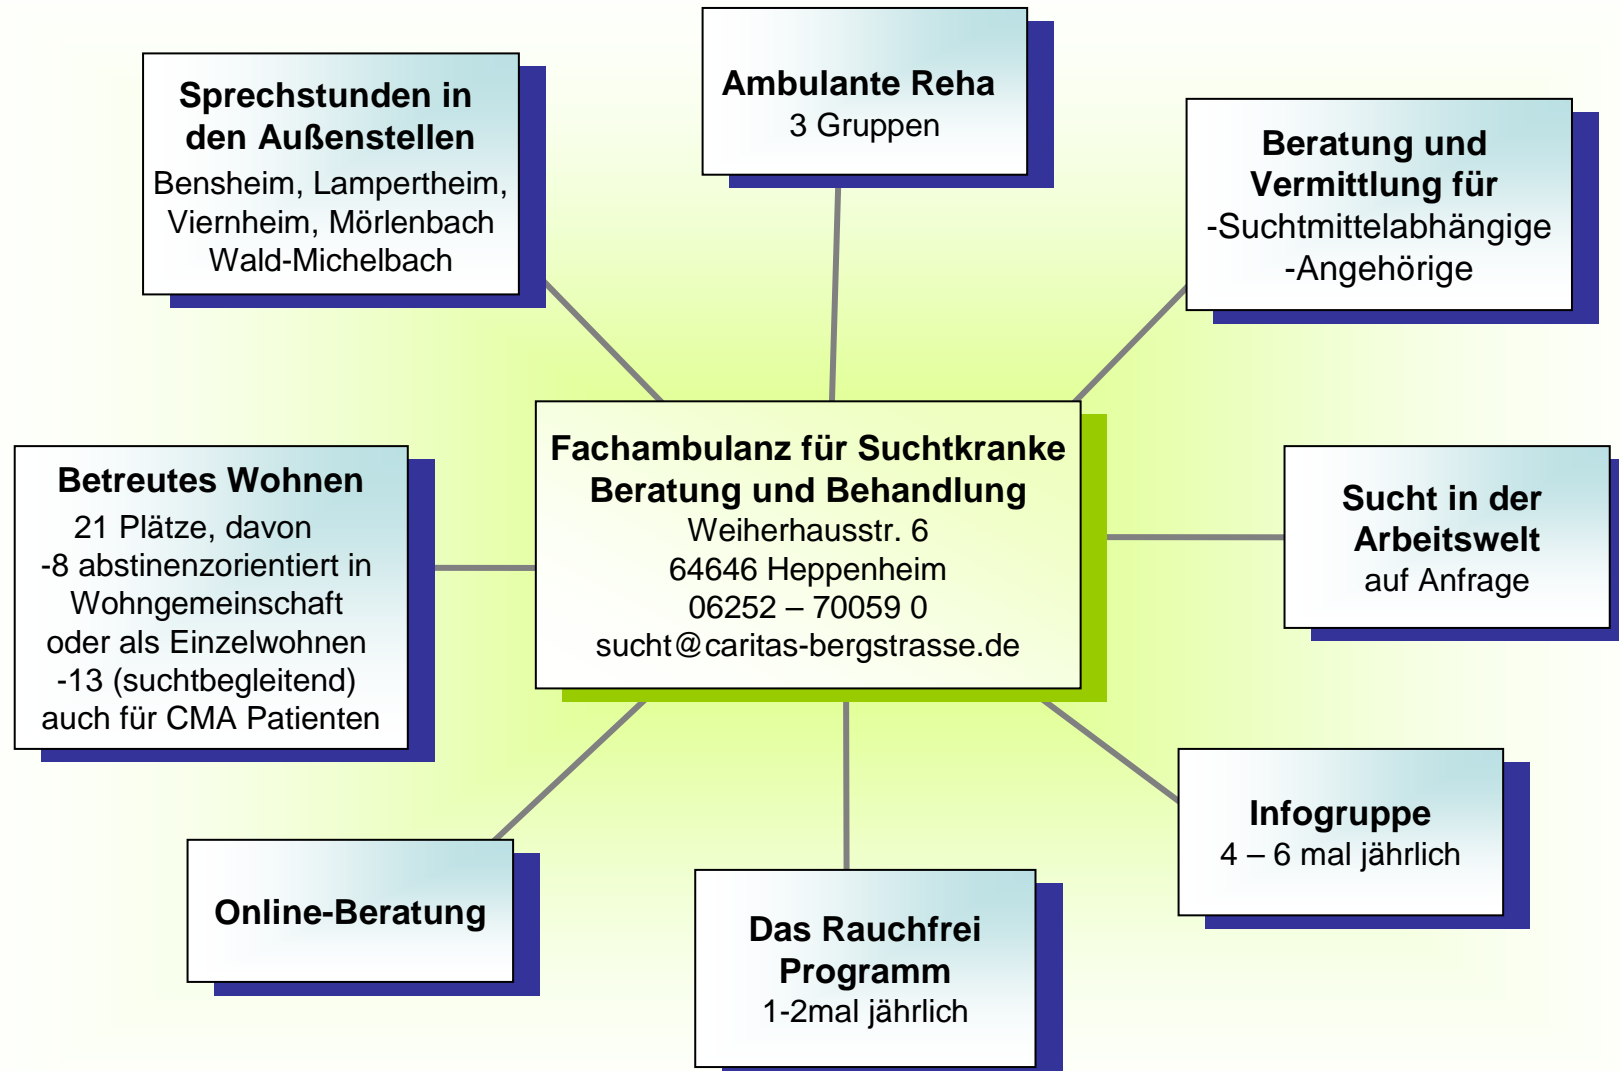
Sprechstunden in den Außenstellen
Bensheim, Lampertheim, Viernheim, Mörlenbach Wald-Michelbach

Ambulante Reha
3 Gruppen

Beratung und Vermittlung für
-Suchtmittelabhängige
-Angehörige

Fachambulanz für Suchtkranke
Beratung und Behandlung
Weiherhausstr. 6
64646 Heppenheim
06252 – 70059 0
sucht@caritas-bergstrasse.de

Betreutes Wohnen
21 Plätze, davon
-8 abstinenzorientiert in Wohngemeinschaft oder als Einzelwohnen
-13 (suchtbegleitend) auch für CMA Patienten

Sucht in der Arbeitswelt
auf Anfrage

Infogruppe
4 – 6 mal jährlich

Online-Beratung

Das Rauchfrei Programm
1-2mal jährlich